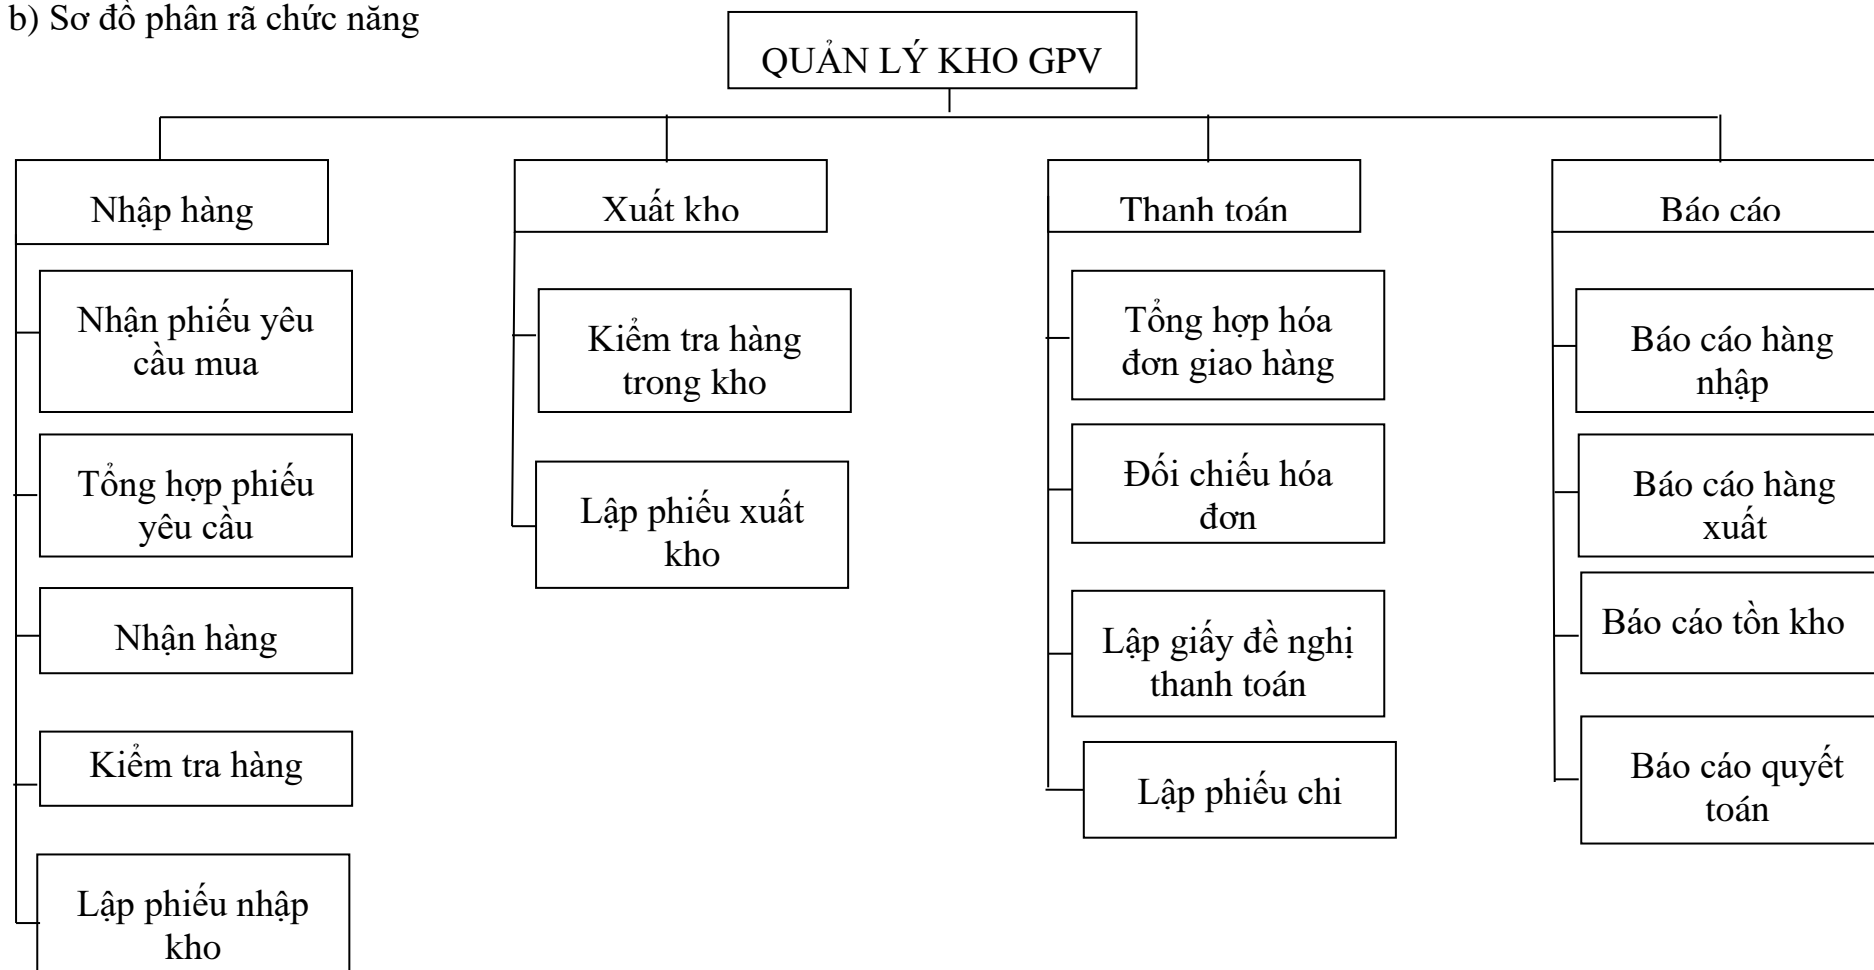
b) Sơ đồ phân rã chức năng

QUẢN LÝ KHO GPV

Nhập hàng

Nhận phiếu yêu cầu mua

Tổng hợp phiếu yêu cầu

Nhận hàng

Kiểm tra hàng

Lập phiếu nhập kho

Xuất kho

Kiểm tra hàng trong kho

Lập phiếu xuất kho

Thanh toán

Tổng hợp hóa đơn giao hàng

Đối chiếu hóa đơn

Lập giấy đề nghị thanh toán

Lập phiếu chi

Báo cáo

Báo cáo hàng nhập

Báo cáo hàng xuất

Báo cáo tồn kho

Báo cáo quyết toán